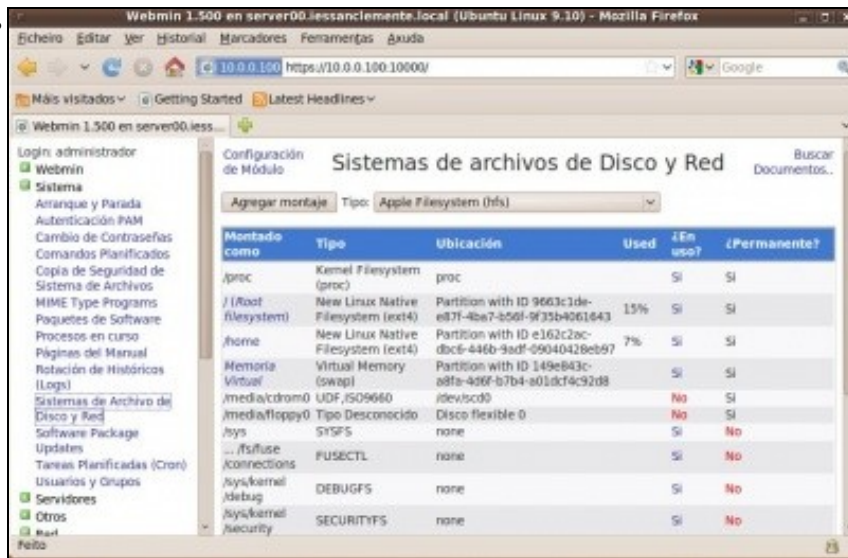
Webmin 1.500 en server00.iessanclemente.local (Ubuntu Linux 9.10) - Mozilla Firefox

Ficheiro Editar Ver Historial Marcadores Ferramentas Axuda

10.0.0.100 https://10.0.0.100:10000/

Google

Máis visitados Getting Started Latest Headlines

Webmin 1.500 en server00.iess...

Login: administrador
Webmin
Sistema
Arranque y Parada
Autenticación PAM
Cambio de Contraseñas
Comandos Planificados
Copia de Seguridad de Sistema de Archivos
MIME Type Programs
Paquetes de Software
Procesos en curso
Páginas del Manual
Rotación de Históricos (Logs)
Sistemas de Archivo de Disco y Red
Software Package Updates
Tareas Planificadas (Cron)
Usuarios y Grupos
Servidores
Otros
Red

Configuración de Módulo

Sistemas de archivos de Disco y Red

Buscar Documentos..

Agregar montaje Tipo: Apple Filesystem (hfs)

| Montado como | Tipo | Ubicación | Used | ¿En uso? | ¿Permanente? |
|---|---|---|---|---|---|
| /proc | Kernel Filesystem (proc) | proc | | Si | Si |
| / (Root filesystem) | New Linux Native Filesystem (ext4) | Partition with ID 9663c1de-e87f-4ba7-b56f-9f35b4061643 | 15% | Si | Si |
| /home | New Linux Native Filesystem (ext4) | Partition with ID e162c2ac-dbc6-446b-9adf-09040428eb97 | 7% | Si | Si |
| Memoria Virtual | Virtual Memory (swap) | Partition with ID 149e843c-a8fa-4d6f-b7b4-a01dcf4c92d8 | | Si | Si |
| /media/cdrom0 | UDF,ISO9660 | /dev/scd0 | | No | Si |
| /media/floppy0 | Tipo Desconocido | Disco flexible 0 | | No | Si |
| /sys | SYSFS | none | | Si | No |
| .../fs/fuse /connections | FUSECTL | none | | Si | No |
| /sys/kernel /debug | DEBUGFS | none | | Si | No |
| /sys/kernel /security | SECURITYFS | none | | Si | No |

Feito